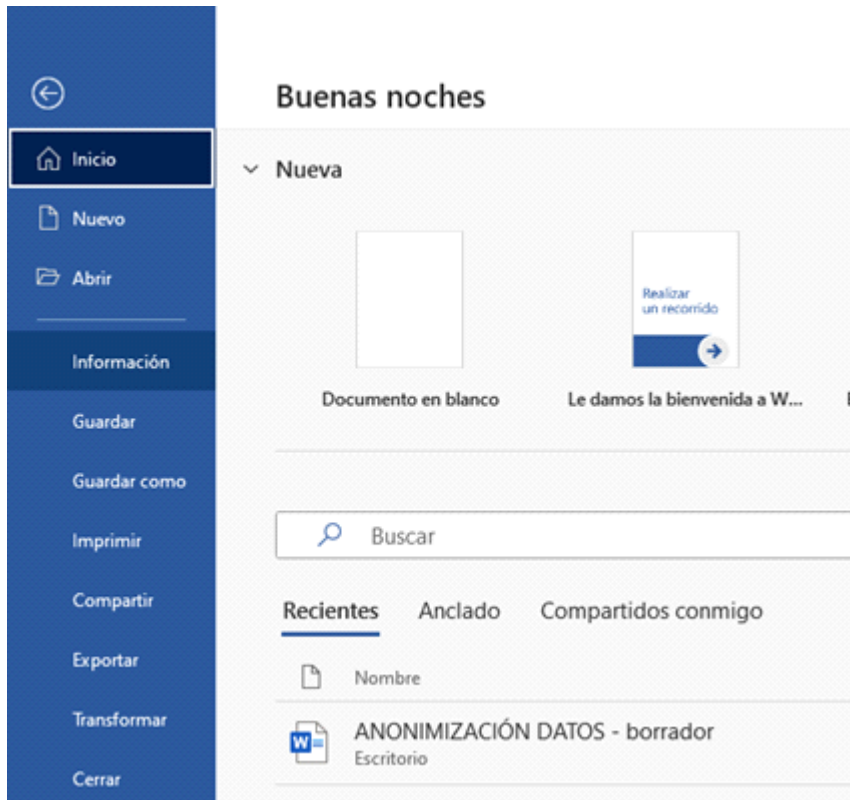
Inicio

Nuevo

Abrir

Información

Guardar

Guardar como

Imprimir

Compartir

Exportar

Transformar

Cerrar

Buenas noches

Nueva

Realizar un recorrido

Documento en blanco

Le damos la bienvenida a W...

Buscar

Recientes Anclado Compartidos conmigo

Nombre

ANONIMIZACIÓN DATOS - borrador
Escritorio